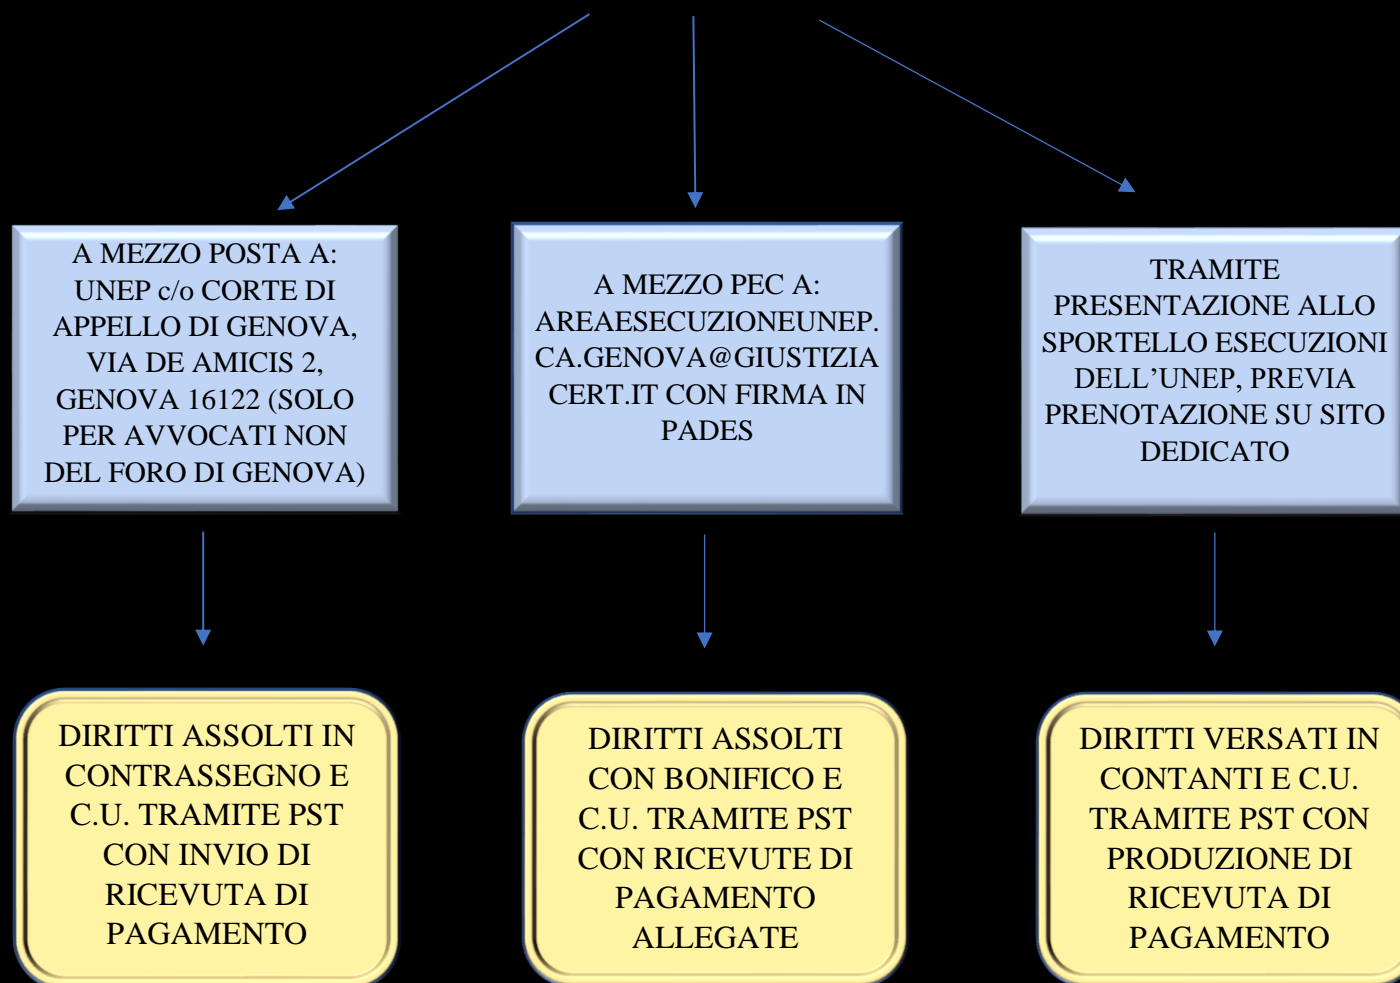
A MEZZO POSTA A: UNEP c/o CORTE DI APPELLO DI GENOVA, VIA DE AMICIS 2, GENOVA 16122 (SOLO PER AVVOCATI NON DEL FORO DI GENOVA)

A MEZZO PEC A: AREAESECUZIONEUNEP.CA.GENOVA@GIUSTIZIACERT.IT CON FIRMA IN PADES

TRAMITE PRESENTAZIONE ALLO SPORTELLO ESECUZIONI DELL'UNEP, PREVIA PRENOTAZIONE SU SITO DEDICATO

DIRITTI ASSOLTI IN CONTRASSEGNO E C.U. TRAMITE PST CON INVIO DI RICEVUTA DI PAGAMENTO

DIRITTI ASSOLTI CON BONIFICO E C.U. TRAMITE PST CON RICEVUTE DI PAGAMENTO ALLEGATE

DIRITTI VERSATI IN CONTANTI E C.U. TRAMITE PST CON PRODUZIONE DI RICEVUTA DI PAGAMENTO